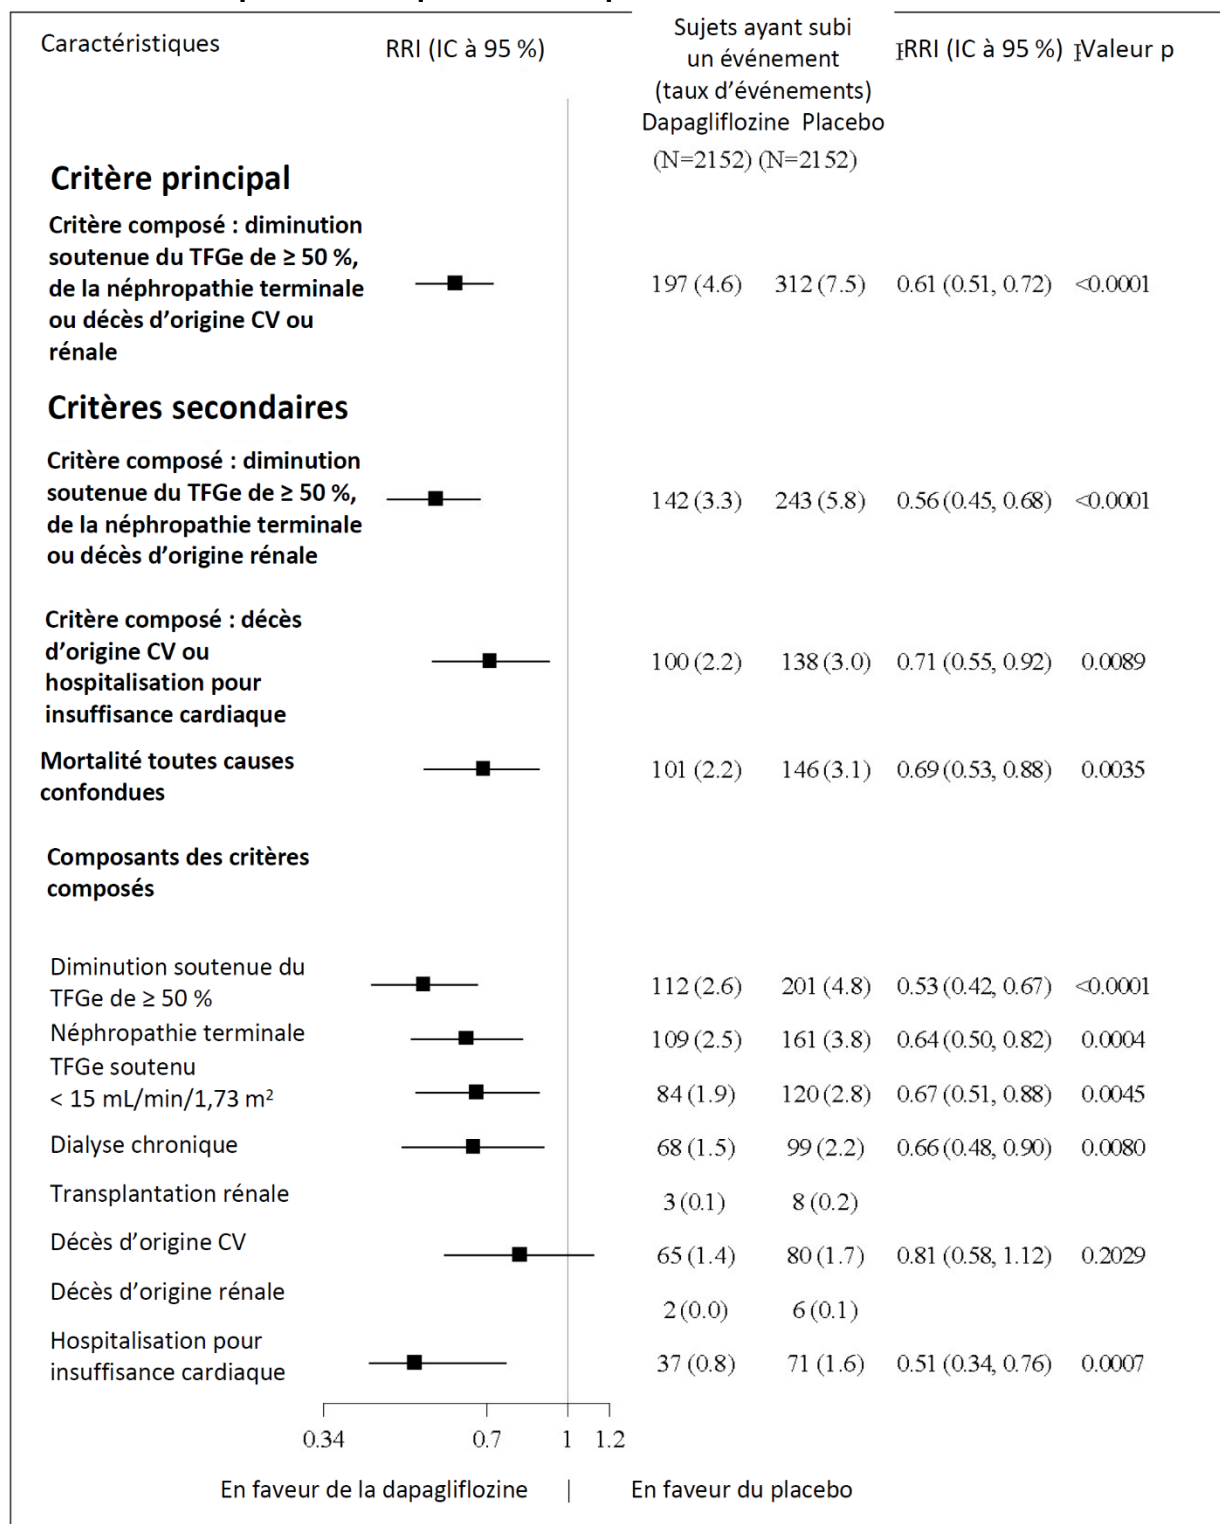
Caractéristiques RRI (IC à 95 %) Sujets ayant subi un événement (taux d'événements) Dapagliflozine Placebo (N=2152) (N=2152) RRI (IC à 95 %) Valeur p

Critère principal

Critère composé : diminution soutenue du TFGe de ≥ 50 %, de la néphropathie terminale ou décès d'origine CV ou rénale 197 (4.6) 312 (7.5) 0.61 (0.51, 0.72) <0.0001

Critères secondaires

Critère composé : diminution soutenue du TFGe de ≥ 50 %, de la néphropathie terminale ou décès d'origine rénale 142 (3.3) 243 (5.8) 0.56 (0.45, 0.68) <0.0001

Critère composé : décès d'origine CV ou hospitalisation pour insuffisance cardiaque 100 (2.2) 138 (3.0) 0.71 (0.55, 0.92) 0.0089

Mortalité toutes causes confondues 101 (2.2) 146 (3.1) 0.69 (0.53, 0.88) 0.0035

Composants des critères composés

Diminution soutenue du TFGe de ≥ 50 % 112 (2.6) 201 (4.8) 0.53 (0.42, 0.67) <0.0001

Néphropathie terminale 109 (2.5) 161 (3.8) 0.64 (0.50, 0.82) 0.0004

TFGe soutenu < 15 mL/min/1,73 m$^2$ 84 (1.9) 120 (2.8) 0.67 (0.51, 0.88) 0.0045

Dialyse chronique 68 (1.5) 99 (2.2) 0.66 (0.48, 0.90) 0.0080

Transplantation rénale 3 (0.1) 8 (0.2)

Décès d'origine CV 65 (1.4) 80 (1.7) 0.81 (0.58, 1.12) 0.2029

Décès d'origine rénale 2 (0.0) 6 (0.1)

Hospitalisation pour insuffisance cardiaque 37 (0.8) 71 (1.6) 0.51 (0.34, 0.76) 0.0007

0.34 0.7 1 1.2

En faveur de la dapagliflozine | En faveur du placebo